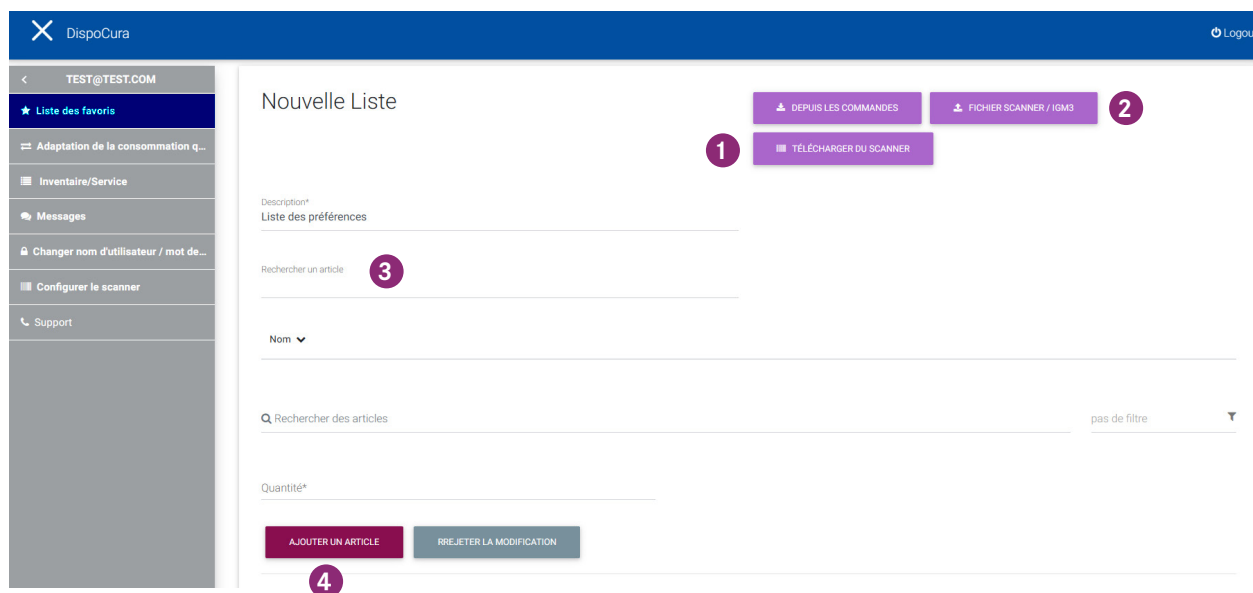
DispoCura

Logou

TEST@TEST.COM

Liste des favoris

Adaptation de la consommation q...

Inventaire/Service

Messages

Changer nom d'utilisateur / mot de...

Configurer le scanner

Support

Nouvelle Liste

DEPUIS LES COMMANDES

FICHIER SCANNER / IGM3

2

1

TÉLÉCHARGER DU SCANNER

Description*
Liste des préférences

Rechercher un article

3

Nom

Rechercher des articles

pas de filtre

Quantité*

AJOUTER UN ARTICLE

RREJETER LA MODIFICATION

4